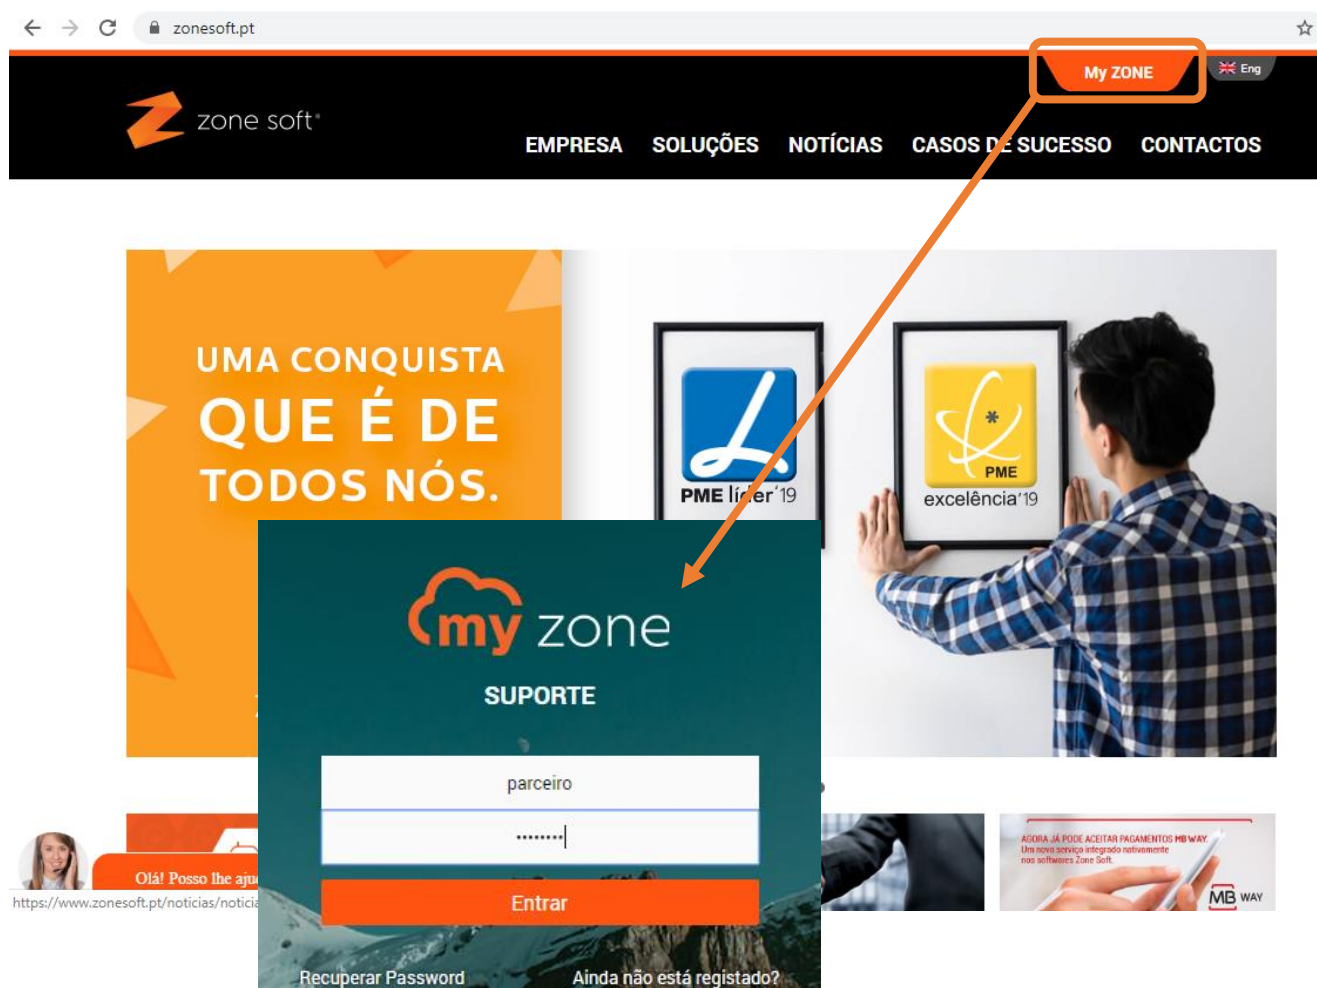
zonesoft.pt

My ZONE

Eng

zone soft

EMPRESA SOLUÇÕES NOTÍCIAS CASOS DE SUCESSO CONTACTOS

UMA CONQUISTA QUE É DE TODOS NÓS.

PME líder'19

PME excelência'19

my zone

SUPORTE

parceiro

••••••••

Entrar

Recuperar Password

Ainda não está registado?

Olá! Posso lhe aju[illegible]

https://www.zonesoft.pt/noticias/noticia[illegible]

AGORA JÁ PODE ACEITAR PAGAMENTOS MB WAY. Um novo serviço integrado nativamente nos softwares Zone Soft.

MB WAY